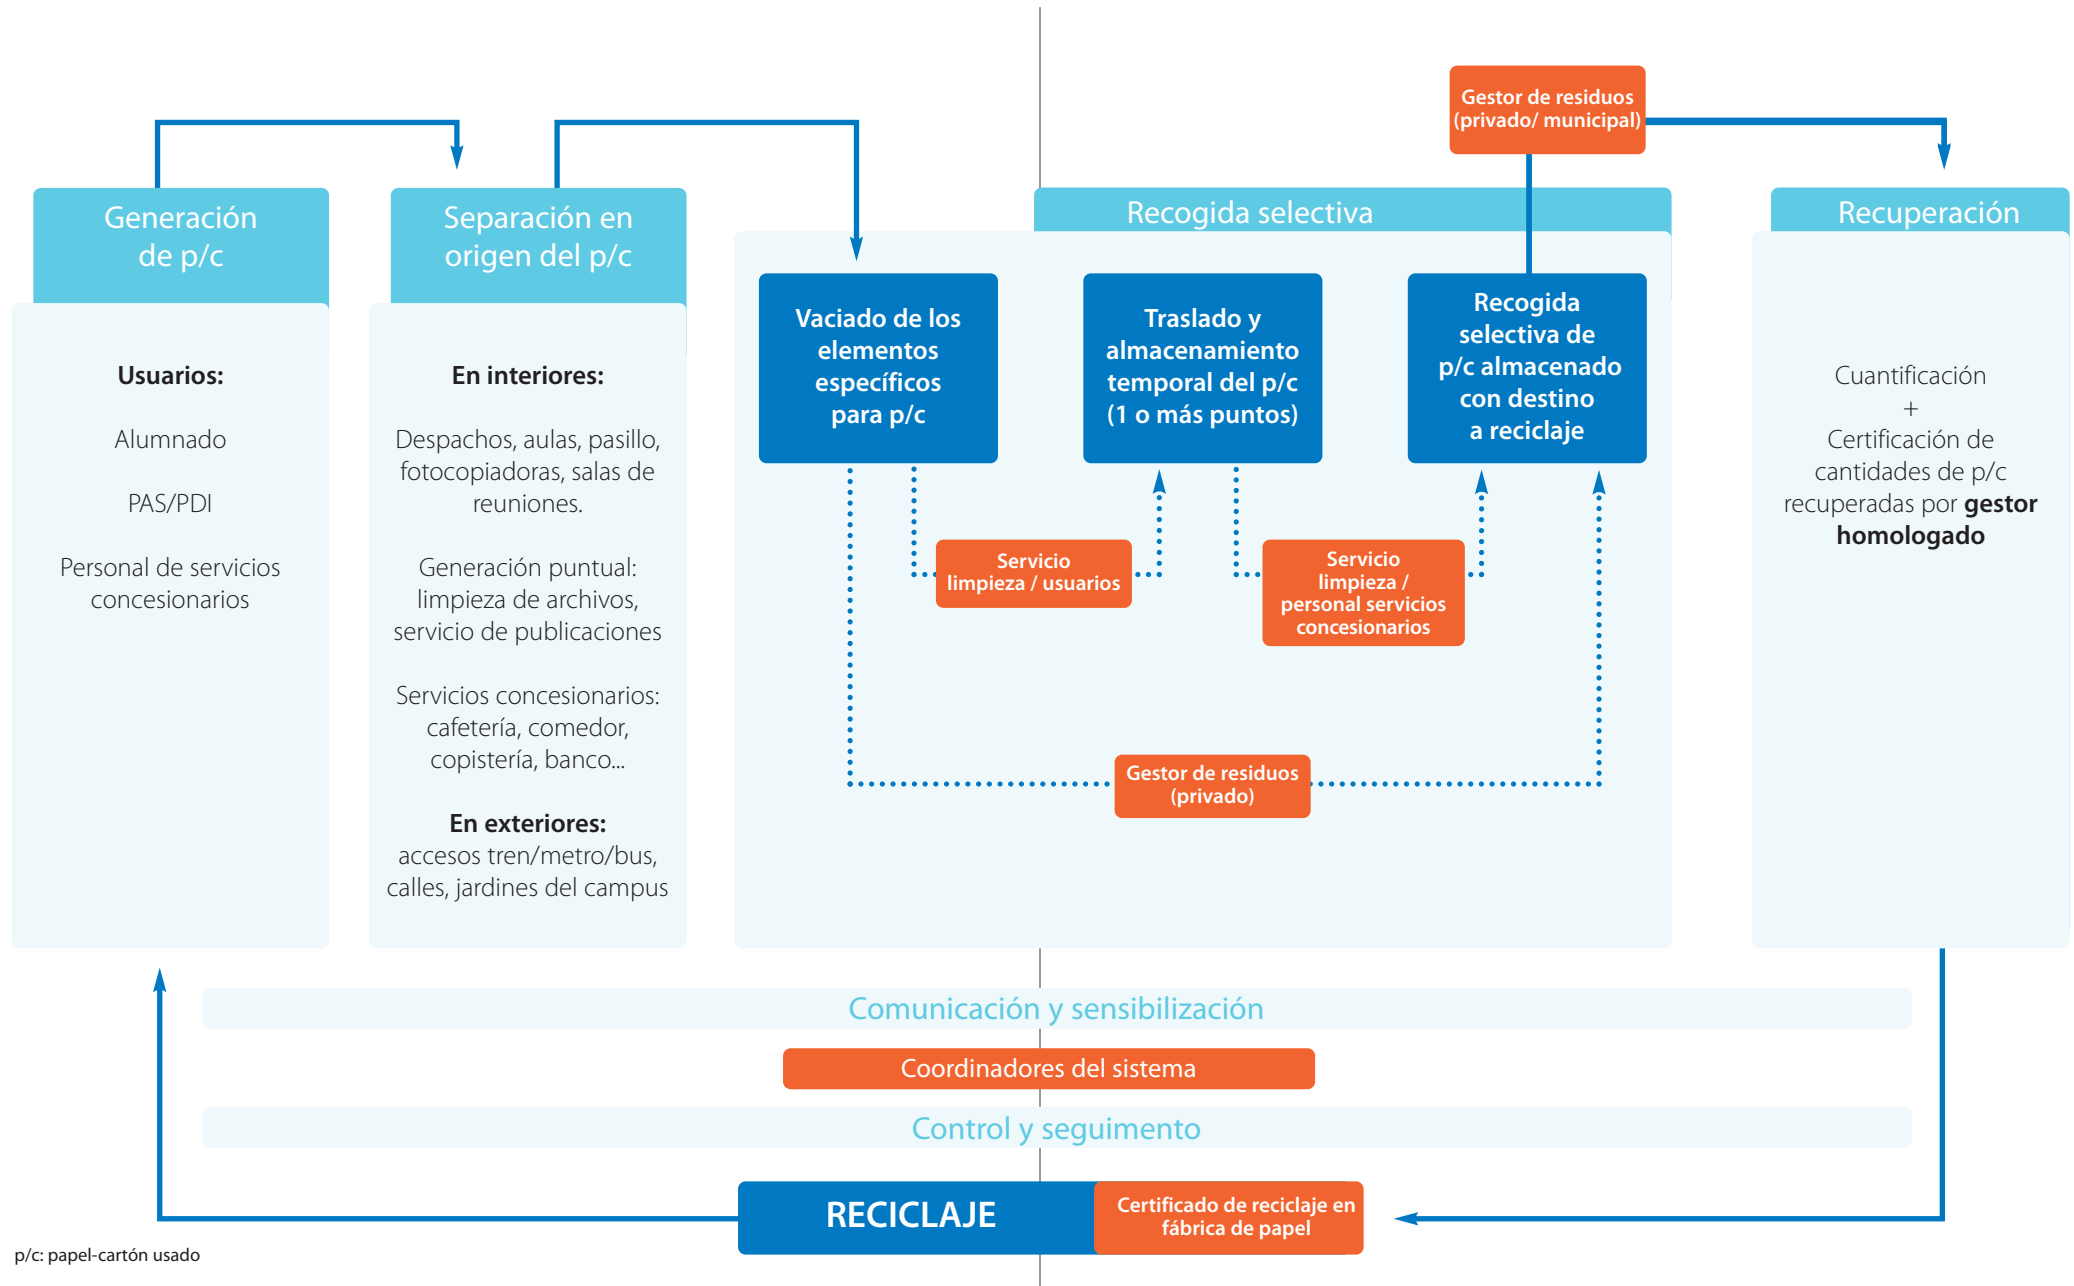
Gestor de residuos (privado/ municipal)

Generación de p/c

Usuarios:

Alumnado

PAS/PDI

Personal de servicios concesionarios

Separación en origen del p/c

En interiores:

Despachos, aulas, pasillo, fotocopiadoras, salas de reuniones.

Generación puntual: limpieza de archivos, servicio de publicaciones

Servicios concesionarios: cafetería, comedor, copistería, banco...

En exteriores:
accesos tren/metro/bus, calles, jardines del campus

Recogida selectiva

Vaciado de los elementos específicos para p/c

Traslado y almacenamiento temporal del p/c (1 o más puntos)

Recogida selectiva de p/c almacenado con destino a reciclaje

Servicio limpieza / usuarios

Servicio limpieza / personal servicios concesionarios

Gestor de residuos (privado)

Recuperación

Cuantificación
+
Certificación de cantidades de p/c recuperadas por **gestor homologado**

Comunicación y sensibilización

Coordinadores del sistema

Control y seguimento

RECICLAJE

Certificado de reciclaje en fábrica de papel

p/c: papel-cartón usado